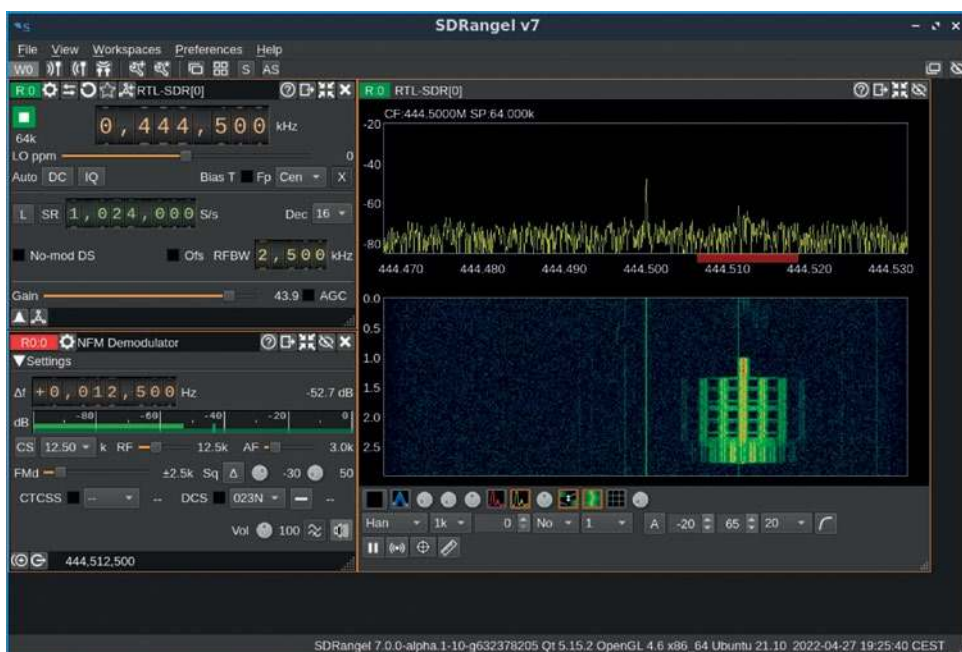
SDRangel v7

File View Workspaces Preferences Help

W0 S AS

R 0 RTL-SDR[0]

64k

0,444,500 kHz

LO ppm 0

Auto DC IQ Bias T Fp Cen X

L SR 1,024,000 S/s Dec 16

No-mod DS Ofs RFBW 2,500 kHz

Gain 43.9 AGC

R0:0 NFM Demodulator

Settings

Δf +0,012,500 Hz -52.7 dB

dB -80 -60 -40 -20 0

CS 12.50 k RF 12.5k AF 3.0k

FMd ±2.5k Sq Δ -30 50

CTCSS -- -- DCS 023N -- --

Vol 100

444,512,500

R 0 RTL-SDR[0]

CF:444.5000M SP:64.000k

-20

-40

-60

-80

444.470 444.480 444.490 444.500 444.510 444.520 444.530

0.0

0.5

1.0

1.5

2.0

2.5

Han 1k 0 No 1 A -20 65 20

SDRangel 7.0.0-alpha.1-10-g632378205 Qt 5.15.2 OpenGL 4.6 x86_64 Ubuntu 21.10 2022-04-27 19:25:40 CEST